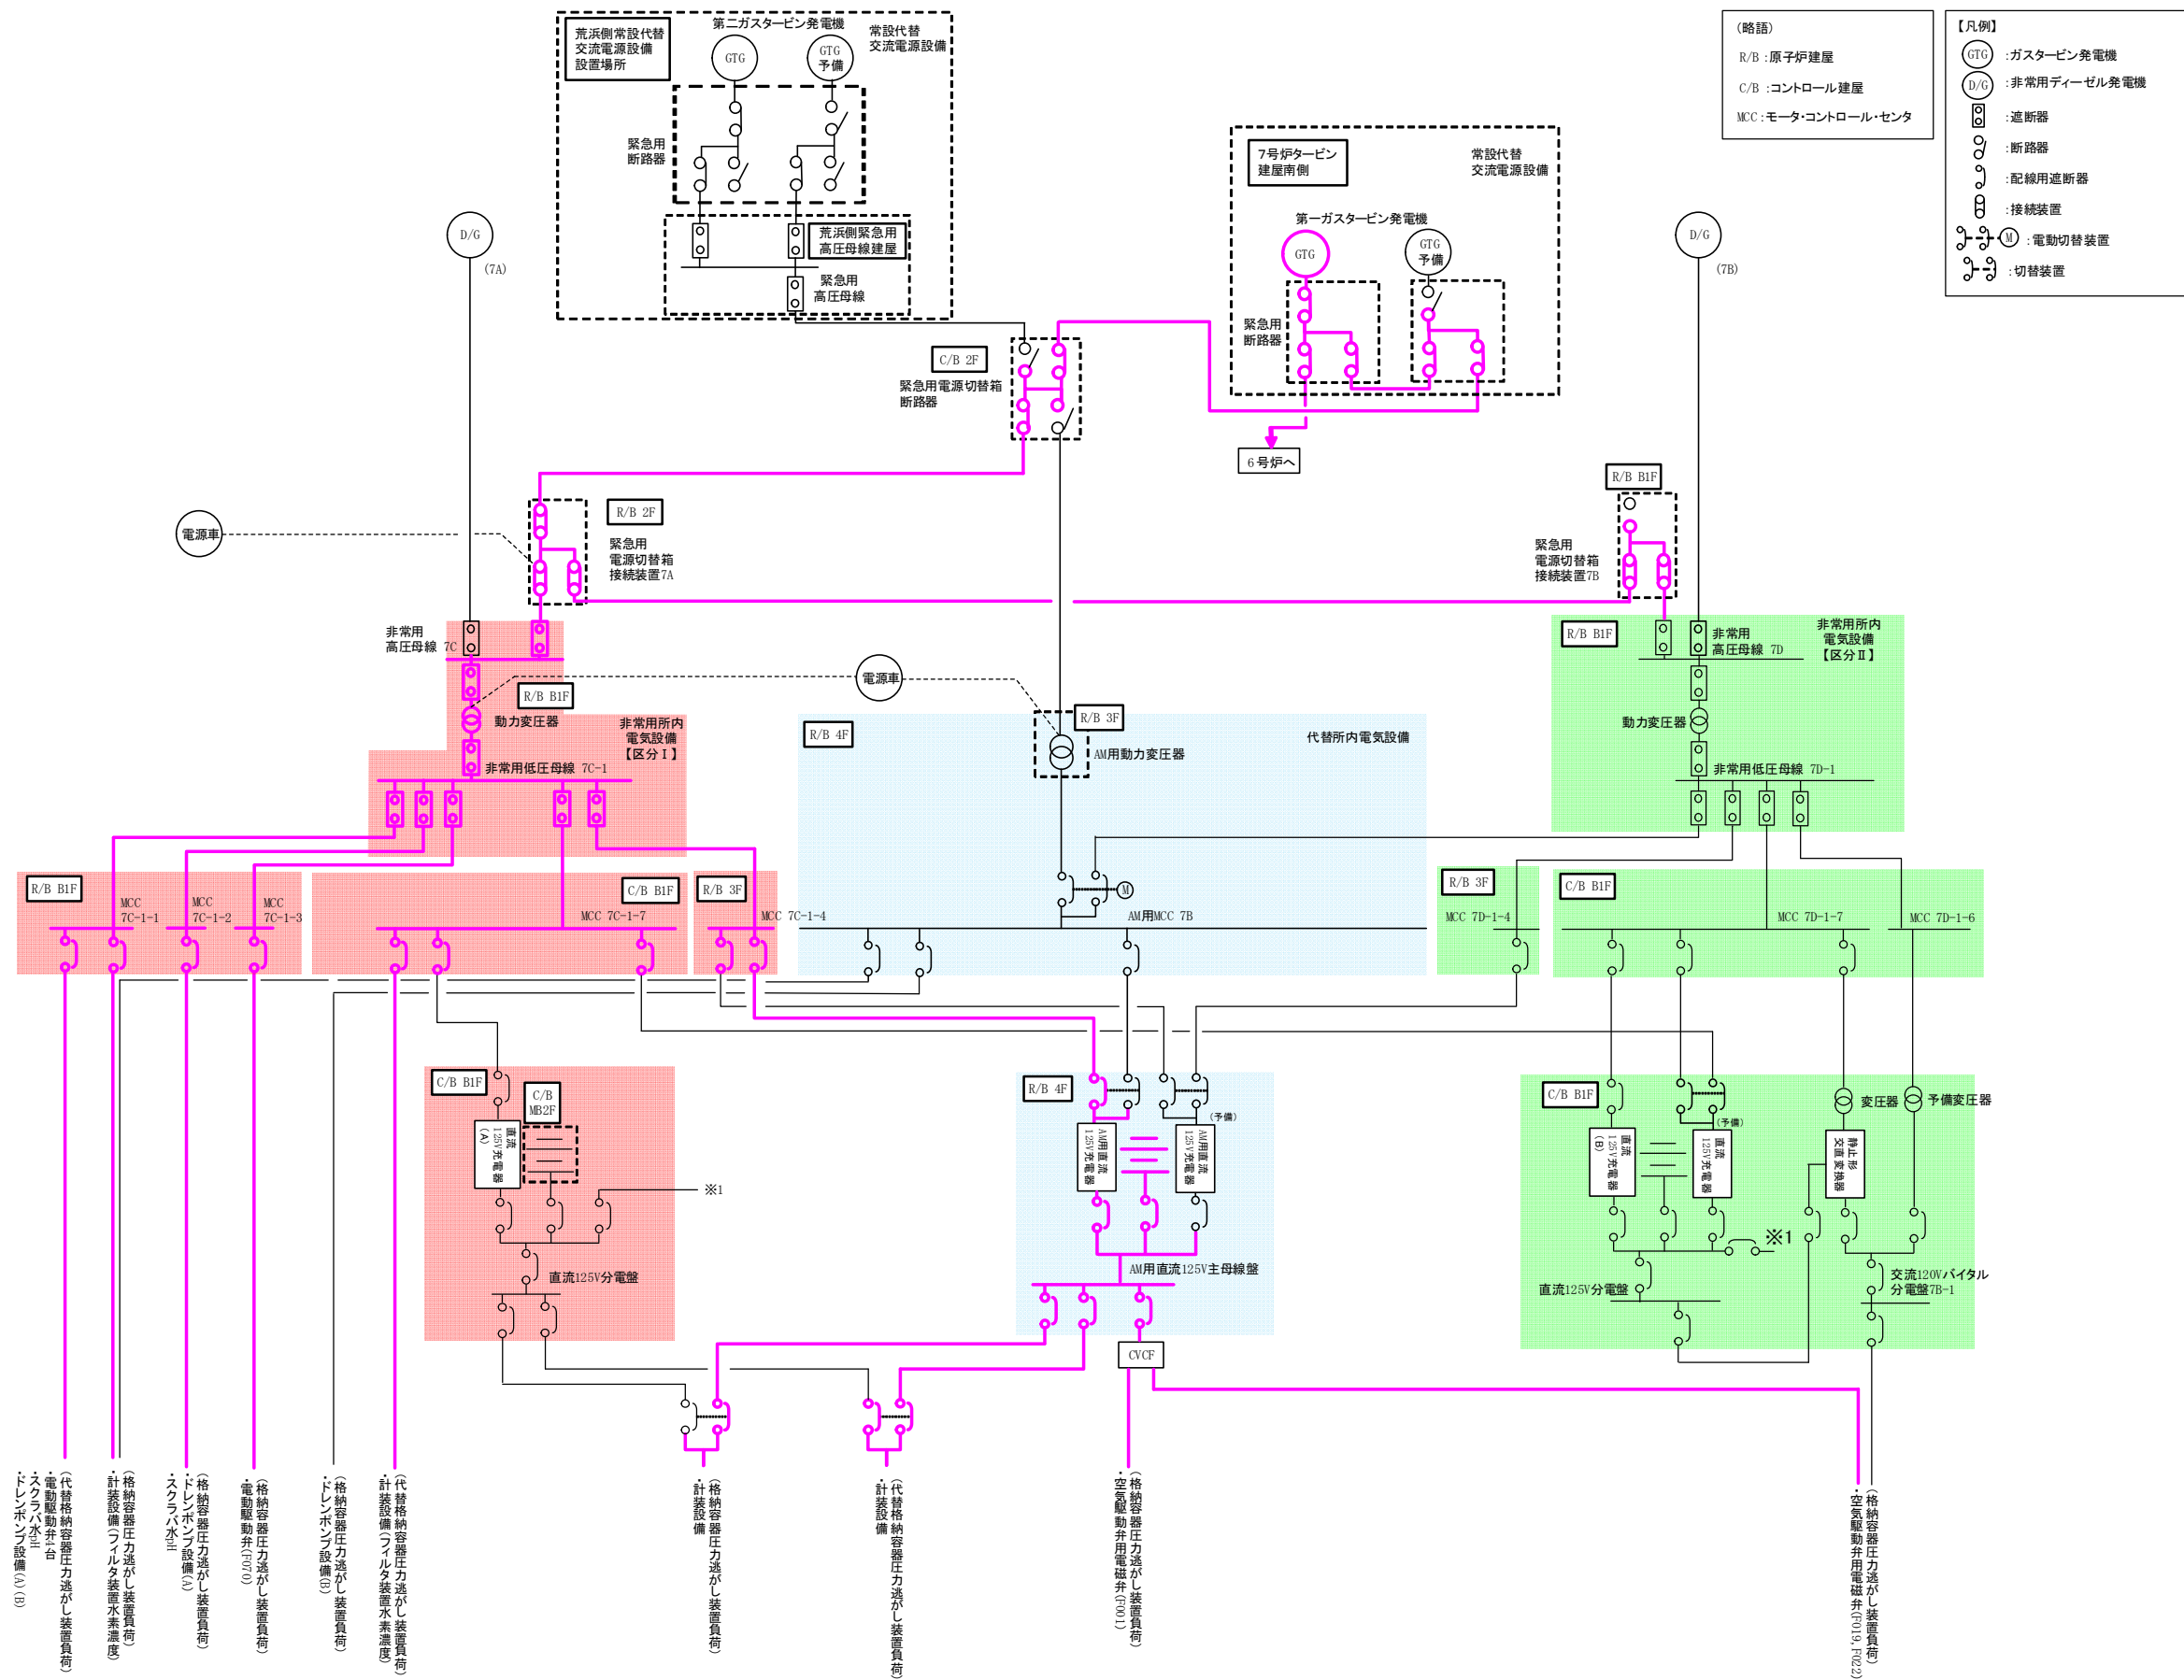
荒浜側常設代替交流電源設備設置場所

第二ガスタービン発電機

常設代替交流電源設備

GTG

GTG 予備

緊急用断路器

荒浜側緊急用高圧母線建屋

緊急用高圧母線

D/G

(7A)

C/B 2F

緊急用電源切替箱断路器

7号炉タービン建屋南側

常設代替交流電源設備

第一ガスタービン発電機

GTG

GTG 予備

緊急用断路器

6号炉へ

D/G

(7B)

(略語)
R/B：原子炉建屋
C/B：コントロール建屋
MCC：モータ・コントロール・センタ

【凡例】
GTG：ガスタービン発電機
D/G：非常用ディーゼル発電機
：遮断器
：断路器
：配線用遮断器
：接続装置
M：電動切替装置
：切替装置

電源車

R/B 2F

緊急用電源切替箱接続装置7A

R/B B1F

緊急用電源切替箱接続装置7B

非常用高圧母線 7C

電源車

R/B B1F

動力変圧器

非常用所内電気設備【区分Ⅰ】

非常用低圧母線 7C-1

R/B 4F

R/B 3F

AM用動力変圧器

代替所内電気設備

R/B B1F

非常用高圧母線 7D

非常用所内電気設備【区分Ⅱ】

動力変圧器

非常用低圧母線 7D-1

R/B B1F

MCC 7C-1-1

MCC 7C-1-2

MCC 7C-1-3

C/B B1F

MCC 7C-1-7

R/B 3F

MCC 7C-1-4

M

AM用MCC 7B

R/B 3F

MCC 7D-1-4

C/B B1F

MCC 7D-1-7

MCC 7D-1-6

C/B B1F

C/B MB2F

直流125V充電器(A)

※1

直流125V分電盤

R/B 4F

AM用直流125V充電器

AM用直流125V充電器

(予備)

AM用直流125V主母線盤

CVCF

C/B B1F

直流125V充電器(B)

(予備)

直流125V充電器

変圧器

予備変圧器

静止形交直変換器

※1

直流125V分電盤

交流120Vバイタル分電盤7B-1

・ドレンポンプ設備(A)(B)
・スクラバ水pH
・電動駆動弁4台
(代替格納容器圧力逃がし装置負荷)

・計装設備(フィルタ装置水素濃度)
(格納容器圧力逃がし装置負荷)

・スクラバ水pH
・ドレンポンプ設備(A)
(格納容器圧力逃がし装置負荷)

・電動駆動弁(F070)
(格納容器圧力逃がし装置負荷)

・ドレンポンプ設備(B)
(格納容器圧力逃がし装置負荷)

・計装設備(フィルタ装置水素濃度)
(代替格納容器圧力逃がし装置負荷)

・計装設備
(格納容器圧力逃がし装置負荷)

・計装設備
(代替格納容器圧力逃がし装置負荷)

・空気駆動弁用電磁弁(F001)
(格納容器圧力逃がし装置負荷)

・空気駆動弁用電磁弁(F019, F022)
(格納容器圧力逃がし装置負荷)